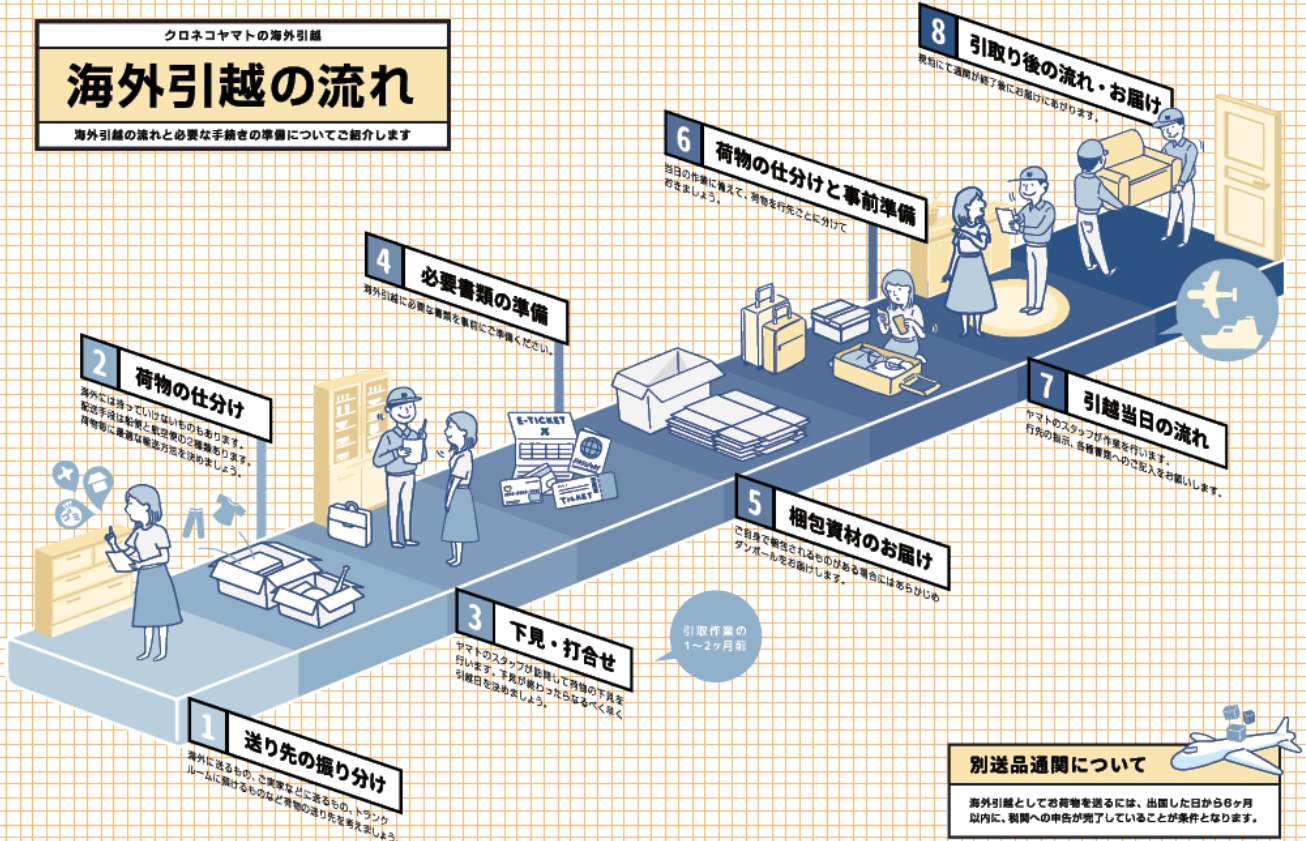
クロネコヤマトの海外引越

海外引越の流れ

海外引越の流れと必要な手続きの準備についてご紹介します

8 引取り後の流れ・お届け

現地にて通関が終了後にお届けにあがります。

6 荷物の仕分けと事前準備

当日の作業に備えて、荷物を行先ごとに分けておきましょう。

4 必要書類の準備

海外引越に必要な書類を事前にご準備ください。

2 荷物の仕分け

海外には持っていけないものもあります。輸送手段は船便と航空便の2種類あります。荷物毎に最適な輸送方法を決めましょう。

E-TICKET

TICKET

7 引越当日の流れ

ヤマトのスタッフが作業を行います。行先の指示、各種書類へのご記入をお願いします。

5 梱包資材のお届け

ご自身で梱包されるものがある場合にはあらかじめダンボールをお届けします。

3 下見・打合せ

ヤマトのスタッフが訪問して荷物の下見を行います。下見が終わったらなるべく早く引越日を決めましょう。

引取作業の1～2ヶ月前

1 送り先の振り分け

海外に送るもの、ご実家などに送るもの、トランクルームに預けるものなど荷物の送り先を考えましょう。

別送品通関について

海外引越としてお荷物を送るには、出国した日から6ヶ月以内に、税関への申告が完了していることが条件となります。